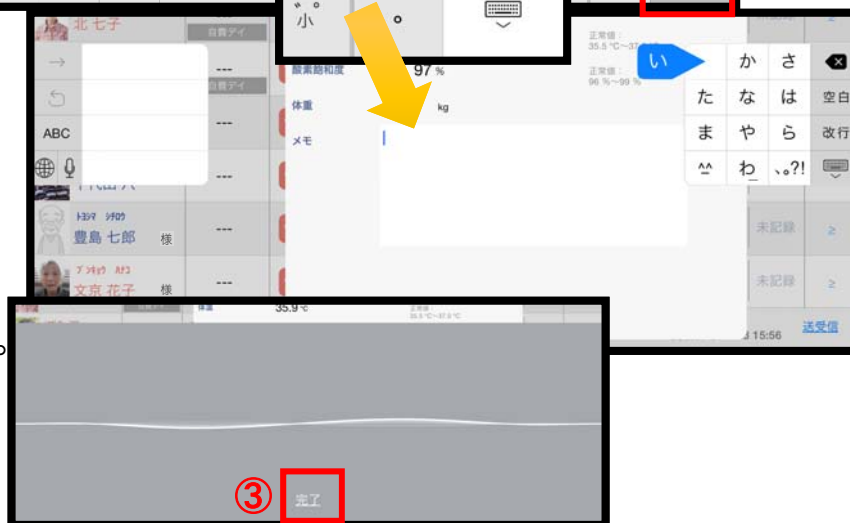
北 七子
自費デイ
→
---
自費デイ
ABC
---
---
小
。
酸素飽和度
97 %
正常値：
35.5 ℃〜37.0 ℃
正常値：
96 %〜99 %
体重
kg
メモ
い
か
さ
た
な
は
空白
ま
や
ら
改行
^^
わ
、。?!
トシマ シチロウ
豊島 七郎
様
---
未記録
ブンキョウ ハナコ
文京 花子
様
---
未記録
体温
35.9 ℃
正常値：
35.5 ℃〜37.0 ℃
15:56
送受信
③
完了